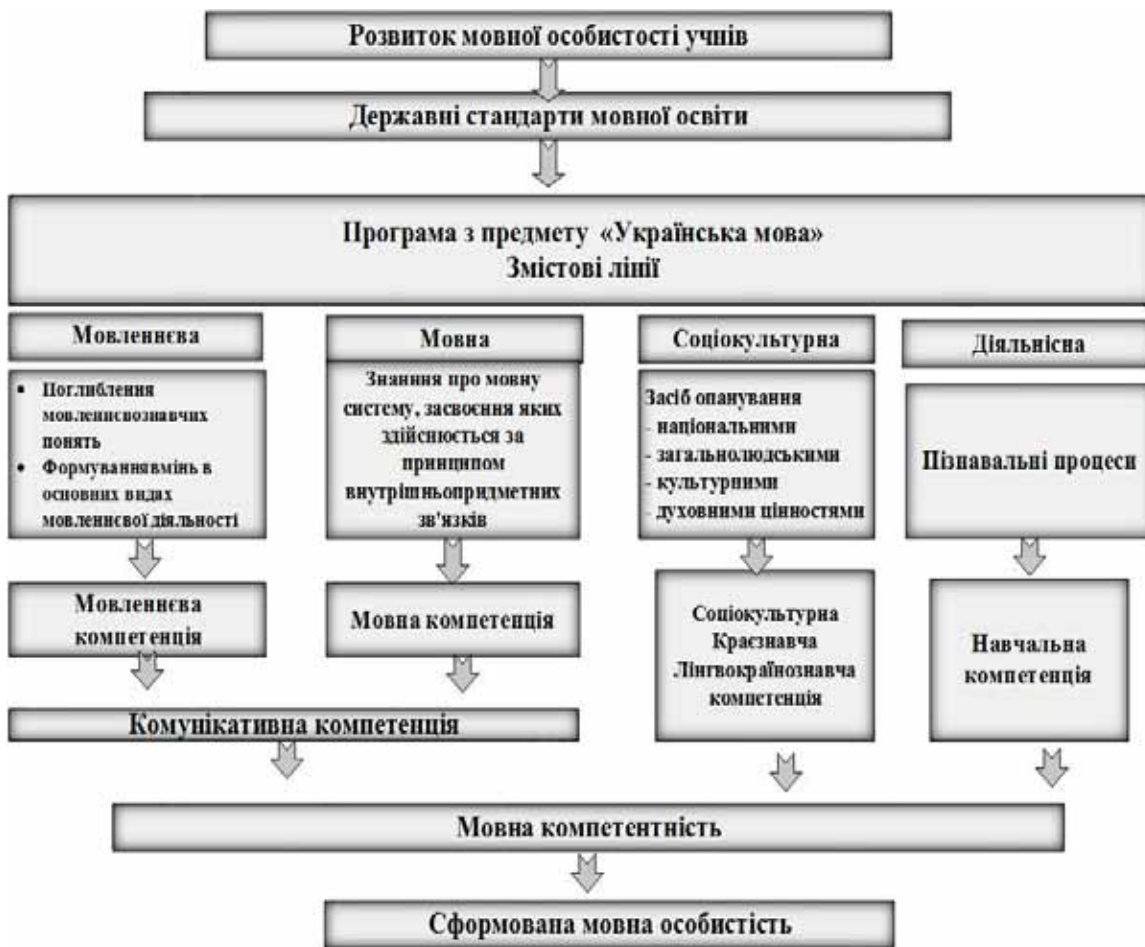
Розвиток мовної особистості учнів

Державні стандарти мовної освіти

Програма з предмету «Українська мова»
Змістові лінії

Мовленнєва

Мовна

Соціокультурна

Діяльнісна

• Поглиблення мовленнєвознавчих понять
• Формуваннявмінь в основних видах мовленнєвої діяльності

Знання про мовну систему, засвоєння яких здійснються за принципом внутрішньопридметних зв'язків

Засіб опанування
- національними
- загальнолюдськими
- культурними
- духовними цінностями

Пізнавальні процеси

Мовленнєва компетенція

Мовна компетенція

Соціокультурна
Краєзнавча
Лінгвокраїнознавча компетенція

Навчальна компетенція

Комунікативна компетенція

Мовна компетентність

Сформована мовна особистість